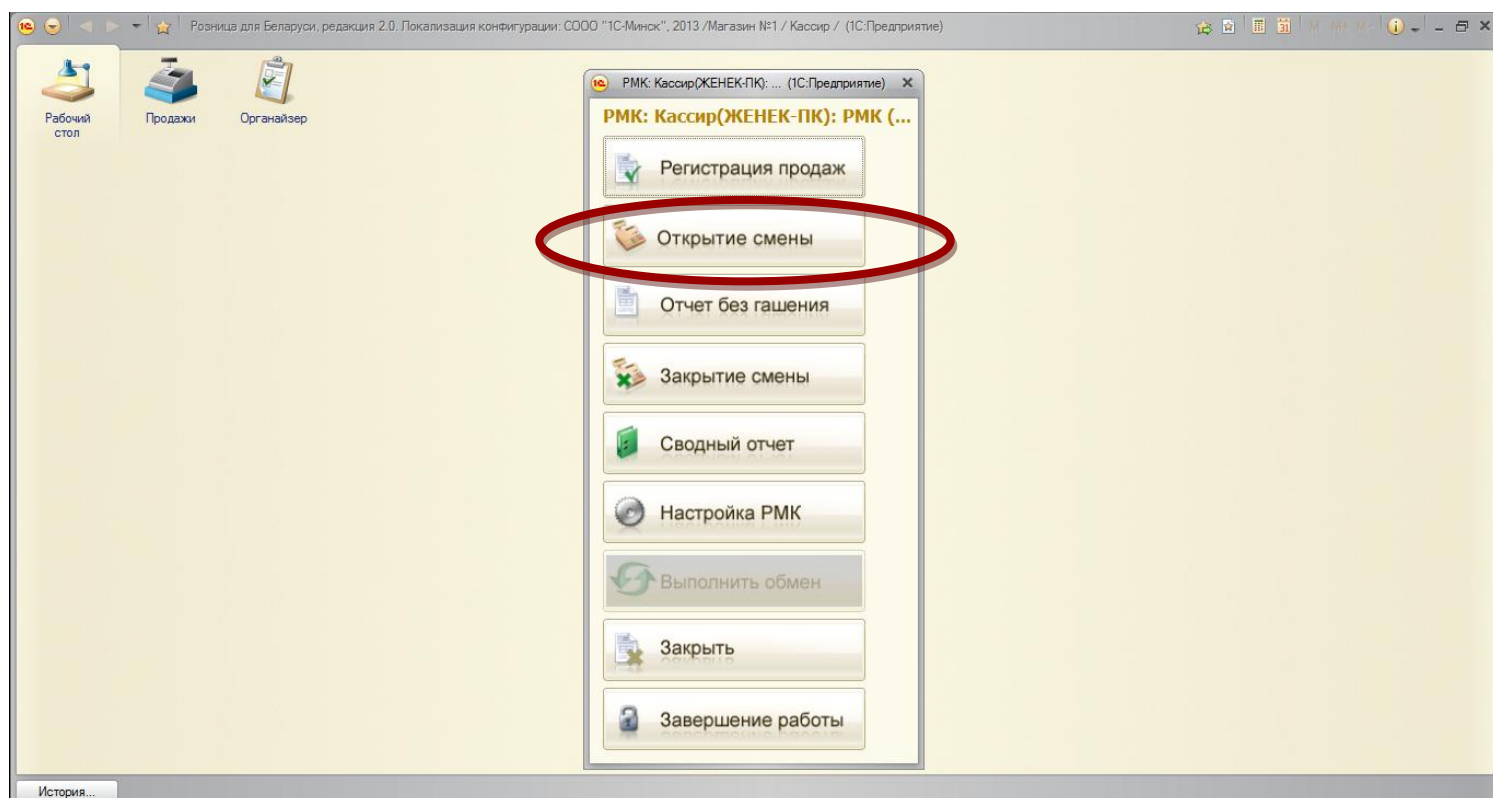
Розница для Беларуси, редакция 2.0. Локализация конфигурации: СООО "1С-Минск", 2013 /Магазин №1 / Кассир / (1С:Предприятие)

M M+ M-

Рабочий стол

Продажи

Органайзер

РМК: Кассир(ЖЕНЕК-ПК): ... (1С:Предприятие)

РМК: Кассир(ЖЕНЕК-ПК): РМК (...

Регистрация продаж

Открытие смены

Отчет без гашения

Закрытие смены

Сводный отчет

Настройка РМК

Выполнить обмен

Закрыть

Завершение работы

История...